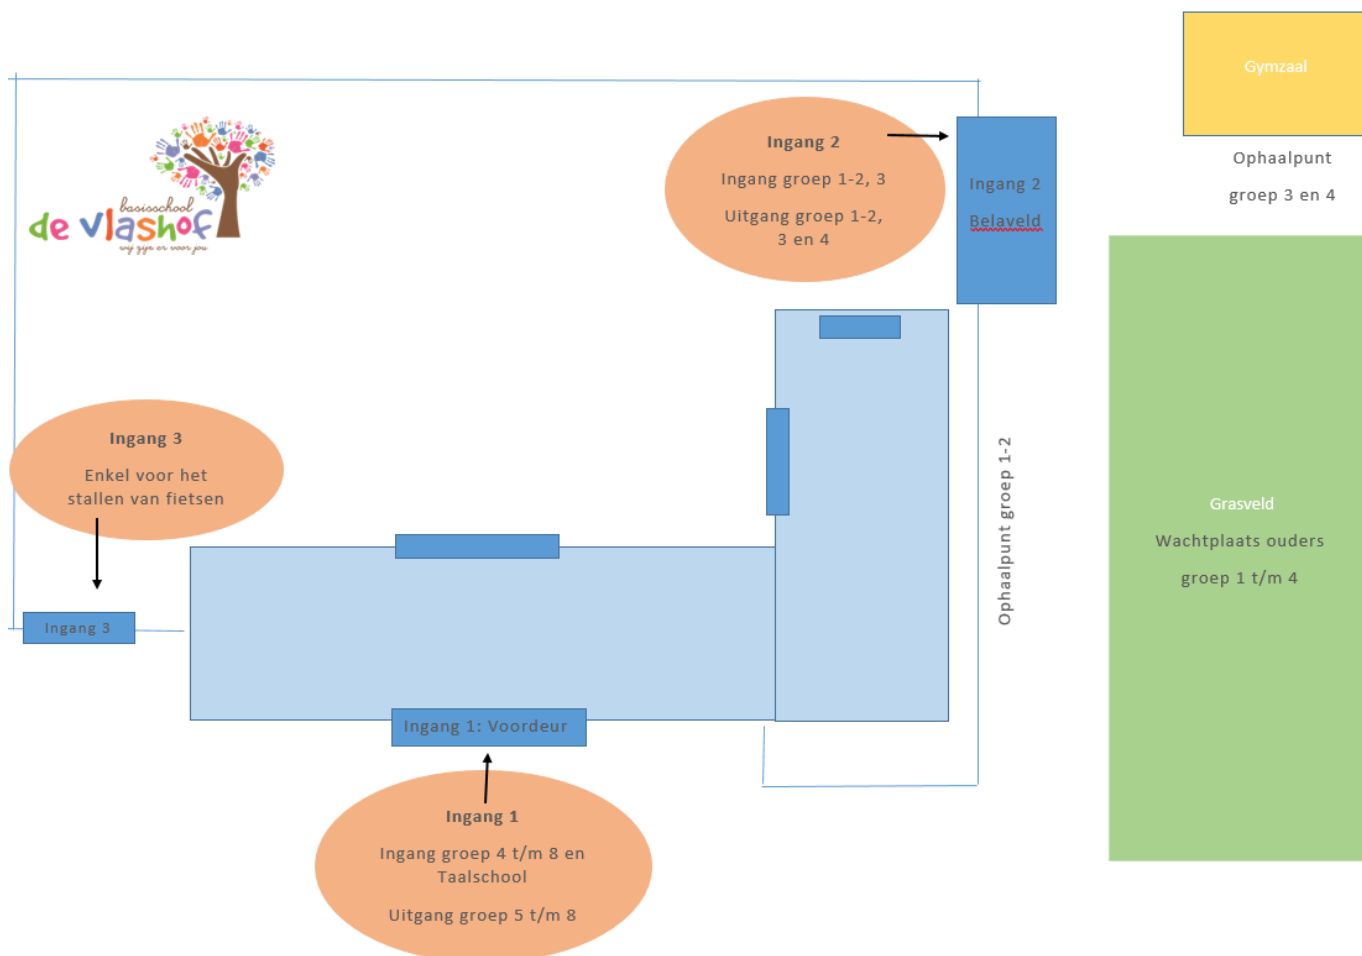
basisschool
de vlashof
wij zijn er voor jou

Ingang 2

Ingang groep 1-2, 3

Uitgang groep 1-2, 3 en 4

Ingang 2

Belaveld

Gymzaal

Ophaalpunt

groep 3 en 4

Ingang 3

Enkel voor het stallen van fietsen

Ingang 3

Ophaalpunt groep 1-2

Grasveld

Wachtplaats ouders

groep 1 t/m 4

Ingang 1: Voordeur

Ingang 1

Ingang groep 4 t/m 8 en Taalschool

Uitgang groep 5 t/m 8